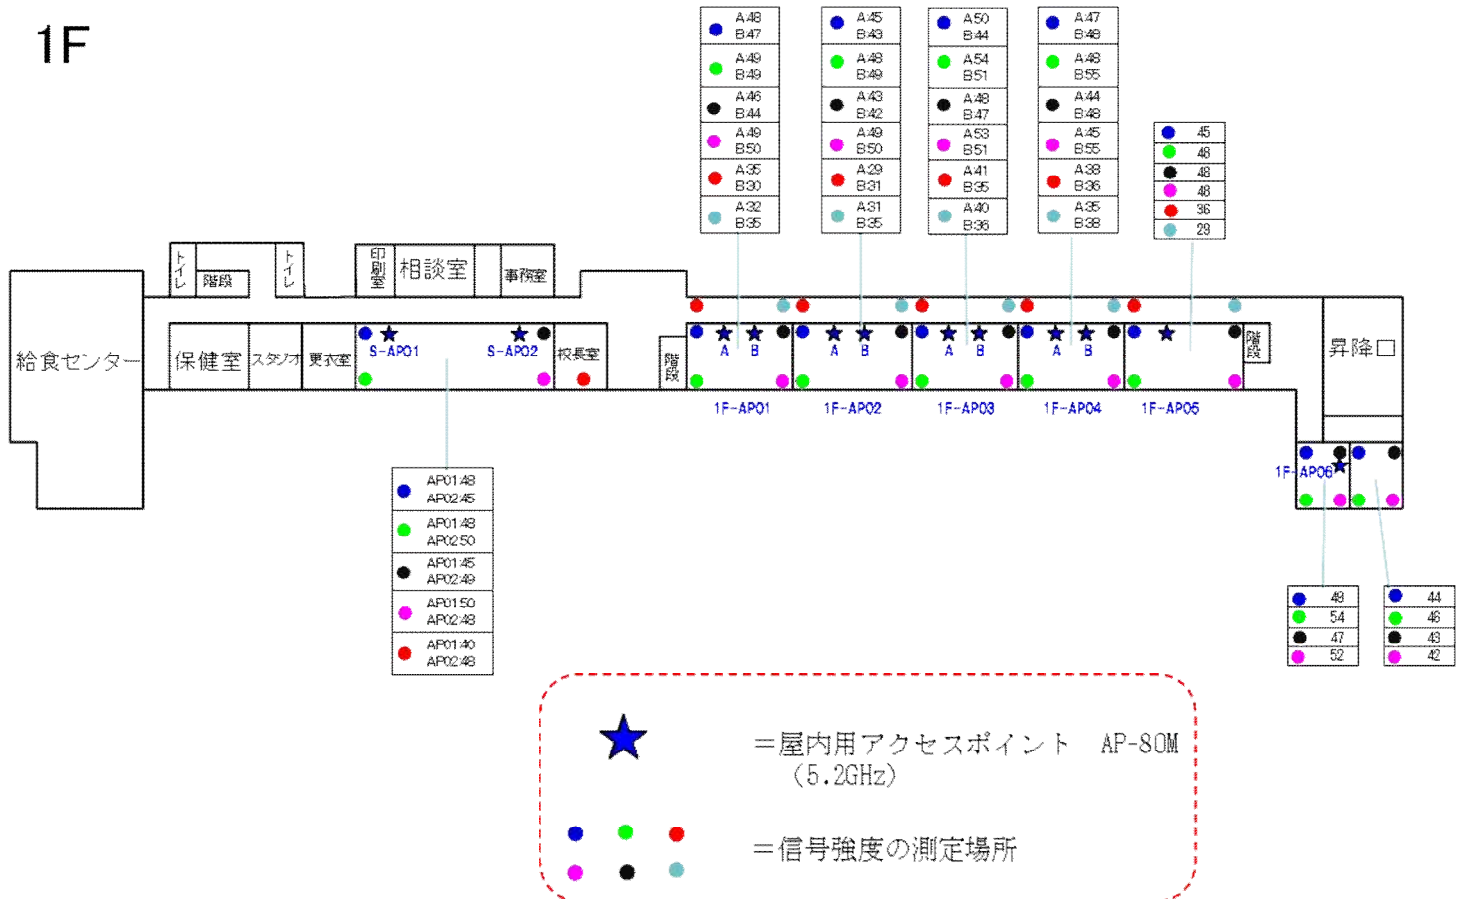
1F

A48 B47
A49 B49
A46 B44
A49 B50
A35 B30
A32 B35

A45 B43
A48 B49
A43 B42
A49 B50
A29 B31
A31 B35

A50 B44
A54 B51
A48 B47
A53 B51
A41 B35
A40 B36

A47 B49
A48 B55
A44 B48
A45 B55
A38 B36
A35 B38

| 45 |
| 48 |
| 48 |
| 48 |
| 36 |
| 29 |

トイレ
階段
トイレ
印刷室
相談室
事務室

給食センター
保健室
スタジオ
更衣室
S-AP01
S-AP02
校長室
階段
A B
A B
A B
A B
階段
昇降口

1F-AP01
1F-AP02
1F-AP03
1F-AP04
1F-AP05
1F-AP06

AP01:48 AP02:45
AP01:48 AP02:50
AP01:45 AP02:49
AP01:50 AP02:48
AP01:40 AP02:48

| 48 |
| 54 |
| 47 |
| 52 |

| 44 |
| 46 |
| 43 |
| 42 |

＝屋内用アクセスポイント AP-80M (5.2GHz)

＝信号強度の測定場所